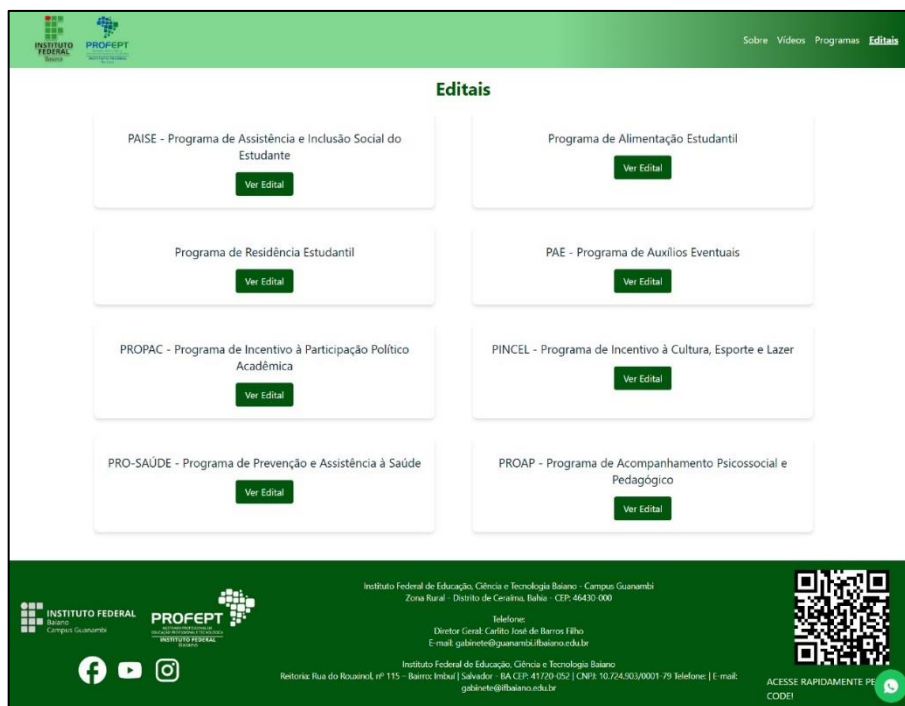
INSTITUTO FEDERAL Baiano

PROFEPT

Sobre Vídeos Programas Editais

Editais

PAISE - Programa de Assistência e Inclusão Social do Estudante

Ver Edital

Programa de Alimentação Estudantil

Ver Edital

Programa de Residência Estudantil

Ver Edital

PAE - Programa de Auxílios Eventuais

Ver Edital

PROPAC - Programa de Incentivo à Participação Político Acadêmica

Ver Edital

PINCEL - Programa de Incentivo à Cultura, Esporte e Lazer

Ver Edital

PRO-SAÚDE - Programa de Prevenção e Assistência à Saúde

Ver Edital

PROAP - Programa de Acompanhamento Psicossocial e Pedagógico

Ver Edital

INSTITUTO FEDERAL Baiano Campus Guanambi

PROFEPT INSTITUTO FEDERAL Baiano

Instituto Federal de Educação, Ciência e Tecnologia Baiano - Campus Guanambi
Zona Rural - Distrito de Ceraíma, Bahia - CEP: 46430-000

Telefone:
Diretor Geral: Carlito José de Barros Filho
E-mail: gabinete@guanambi.ifbaiano.edu.br

Instituto Federal de Educação, Ciência e Tecnologia Baiano
Reitoria: Rua do Rouxinol, nº 115 – Bairro: Imbuí | Salvador – BA CEP: 41720-052 | CNPJ: 10.724.903/0001-79 Telefone: | E-mail: gabinete@ifbaiano.edu.br

ACESSE RAPIDAMENTE PE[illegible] CODE!